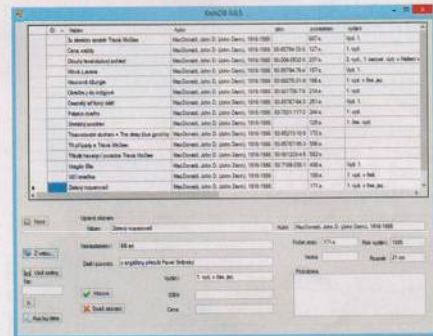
KnihDB 0.8.5

| | ID | Název | Autor | ISBN | Počet stran | Vydání |
|---|---|---|---|---|---|---|
| | | Se zlatokopy spojení Travis McGee | MacDonald, John D. (John Dann), 1916-1986 | | 207 s. | Vyd. 1. |
| | | Cena vraždy | MacDonald, John D. (John Dann), 1916-1986 | 80-85794-70-0 | 127 s. | Vyd. 1. |
| | | Dlouhý levandulový pohled | MacDonald, John D. (John Dann), 1916-1986 | 80-206-0532-5 | 231 s. | 2. vyd., 1. souborné vyd. v Naší vojsku |
| | | Vlna k Lesu | MacDonald, John D. (John Dann), 1916-1986 | 80-85794-78-6 | 157 s. | Vyd. 1. |
| | | Nepoctivé zlodějky | MacDonald, John D. (John Dann), 1916-1986 | 80-85575-01-0 | 166 s. | Vyd. 1. (v této úpravě) |
| | | Úsměv z do můj hrob | MacDonald, John D. (John Dann), 1916-1986 | 80-85776-70-4 | 230 s. | Vyd. 1. |
| | | Dvanáct zaříkací dětí | MacDonald, John D. (John Dann), 1916-1986 | 80-85767-84-3 | 235 s. | Vyd. 1. |
| | | Pohádka o vraždě | MacDonald, John D. (John Dann), 1916-1986 | 80-7021-177-2 | 244 s. | Vyd. 1. |
| | | Smrtelný souhlas | MacDonald, John D. (John Dann), 1916-1986 | | 128 s. | 1. Vyd. |
| | | Travis-ovým stopám = The deep blue good-by | MacDonald, John D. (John Dann), 1916-1986 | 80-85215-10-9 | 159 s. | Vyd. 1. |
| | | Tři případy s Travis McGee | MacDonald, John D. (John Dann), 1916-1986 | 80-85641-15-X | 356 s. | Vyd. 1. |
| | | Třikrát hlavou i podruhé Travis McGee | MacDonald, John D. (John Dann), 1916-1986 | 80-901224-4-9 | 582 s. | Vyd. 1. |
| | | Magie filla | MacDonald, John D. (John Dann), 1916-1986 | 80-7108-036-1 | 159 s. | 1. vyd. v této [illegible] |
| | | 160 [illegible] | MacDonald, John D. (John Dann), 1916-1986 | | 188 s. | 1. vyd. v této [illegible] |
| | | Zelený rozpervová | MacDonald, John D. (John Dann), 1916-1986 | | 171 s. | 1. vyd. v této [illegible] |

Nový

Úprava záznamu

Název: Zelený rozpervová

Autor: MacDonald, John D. (John Dann), 1916-1986

Z webu...

Vedlejší název: 68 let

Počet stran: 171 s.

Rok vydání: 1995

Další poznámky: z angličtiny přeložil Pavel Vrabec

Vedlejší: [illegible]

Rozměr: 21 cm

Vydání: 1. vyd. v této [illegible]

Poznámka

ISBN

Uložit

Cena

Zrušit záznam

Hledat

Hledat